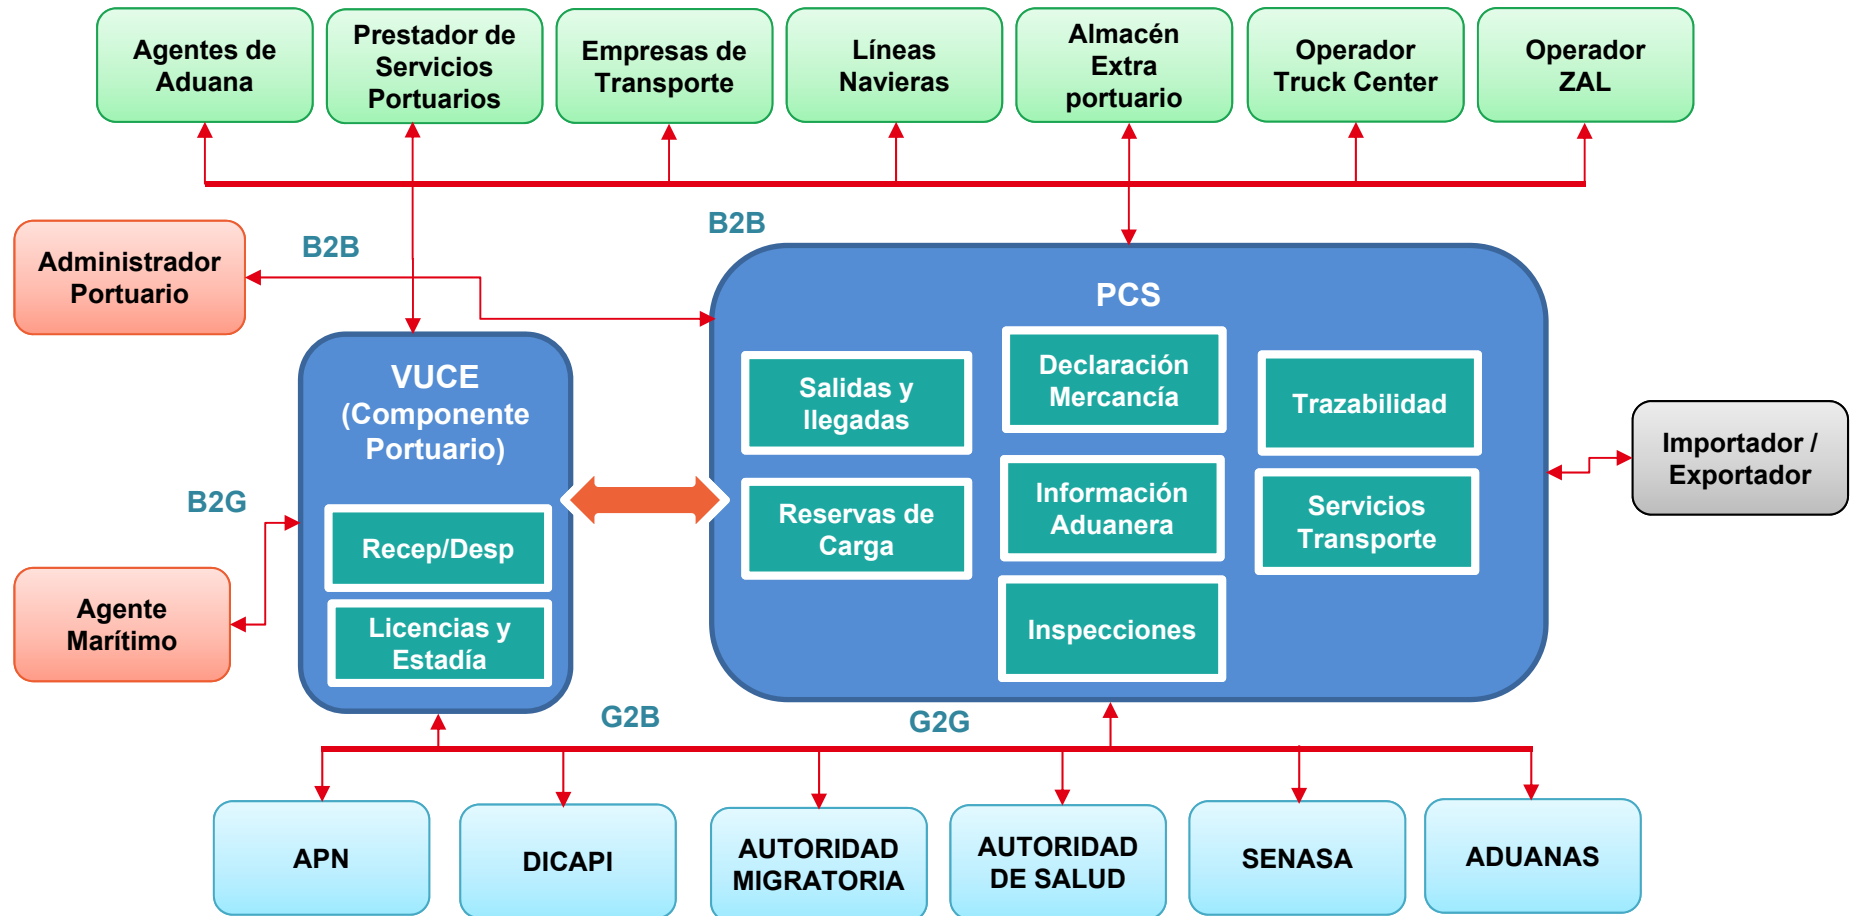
Agentes de Aduana

Prestador de Servicios Portuarios

Empresas de Transporte

Líneas Navieras

Almacén Extra portuario

Operador Truck Center

Operador ZAL

B2B

B2B

Administrador Portuario

PCS

VUCE (Componente Portuario)

Salidas y llegadas

Declaración Mercancía

Trazabilidad

B2G

Recep/Desp

Reservas de Carga

Información Aduanera

Servicios Transporte

Importador / Exportador

Agente Marítimo

Licencias y Estadía

Inspecciones

G2B

G2G

APN

DICAPI

AUTORIDAD MIGRATORIA

AUTORIDAD DE SALUD

SENASA

ADUANAS